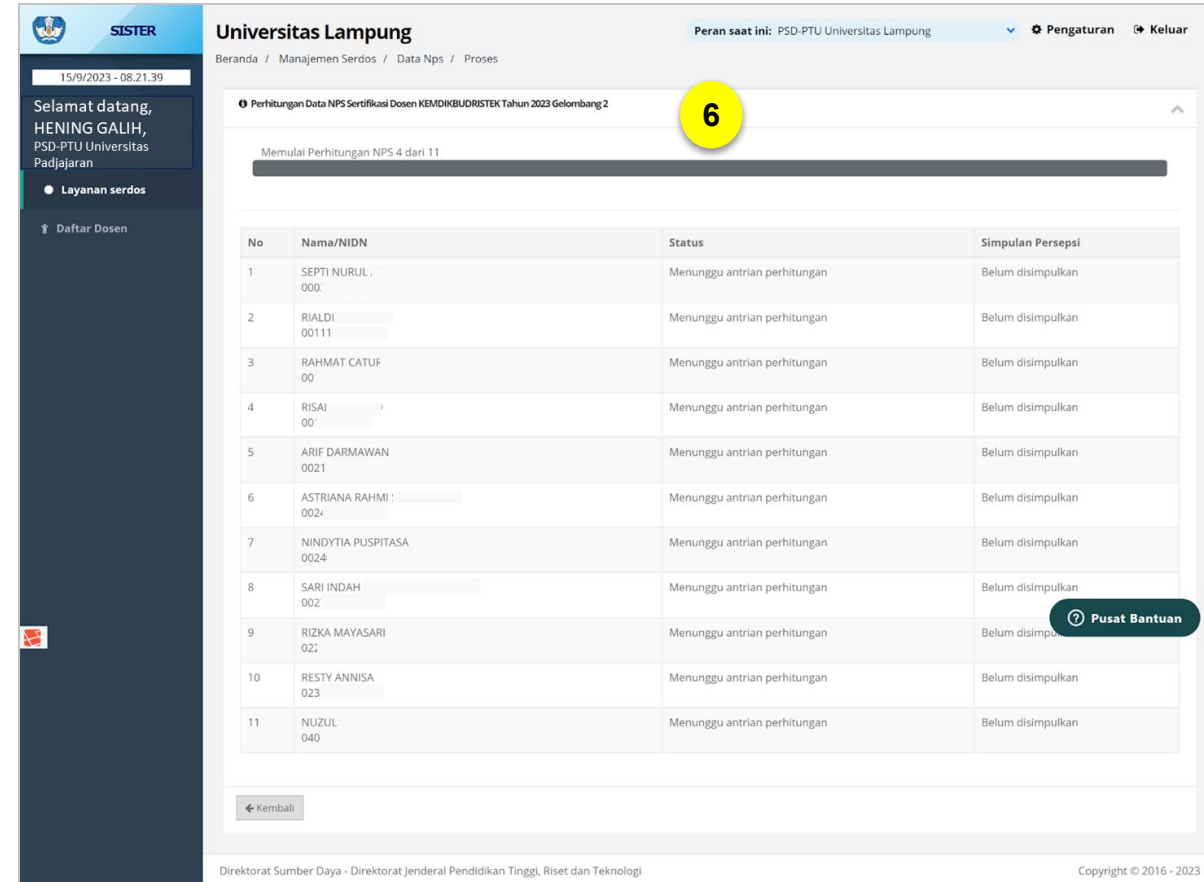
SISTER

15/9/2023 - 08.21.39

Selamat datang, HENING GALIH, PSD-PTU Universitas Padjajaran

Layanan serdos

Daftar Dosen

Universitas Lampung

Peran saat ini: PSD-PTU Universitas Lampung

Pengaturan

Keluar

Beranda / Manajemen Serdos / Data Nps / Proses

Perhitungan Data NPS Sertifikasi Dosen KEMDIKBUDRISTEK Tahun 2023 Gelombang 2

6

Memulai Perhitungan NPS 4 dari 11

| No | Nama/NIDN | Status | Simpulan Persepsi |
|---|---|---|---|
| 1 | SEPTI NURUL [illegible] 000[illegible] | Menunggu antrian perhitungan | Belum disimpulkan |
| 2 | RIALDI 00111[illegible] | Menunggu antrian perhitungan | Belum disimpulkan |
| 3 | RAHMAT CATUF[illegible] 00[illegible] | Menunggu antrian perhitungan | Belum disimpulkan |
| 4 | RISAI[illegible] 00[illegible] | Menunggu antrian perhitungan | Belum disimpulkan |
| 5 | ARIF DARMAWAN 0021 | Menunggu antrian perhitungan | Belum disimpulkan |
| 6 | ASTRIANA RAHMI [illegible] 002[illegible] | Menunggu antrian perhitungan | Belum disimpulkan |
| 7 | NINDYTIA PUSPITASA 0024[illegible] | Menunggu antrian perhitungan | Belum disimpulkan |
| 8 | SARI INDAH 002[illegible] | Menunggu antrian perhitungan | Belum disimpulkan |
| 9 | RIZKA MAYASARI 02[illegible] | Menunggu antrian perhitungan | Belum disimpu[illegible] |
| 10 | RESTY ANNISA 023 | Menunggu antrian perhitungan | Belum disimpulkan |
| 11 | NUZUL 040 | Menunggu antrian perhitungan | Belum disimpulkan |

Pusat Bantuan

Kembali

Direktorat Sumber Daya - Direktorat Jenderal Pendidikan Tinggi, Riset dan Teknologi

Copyright © 2016 - 2023